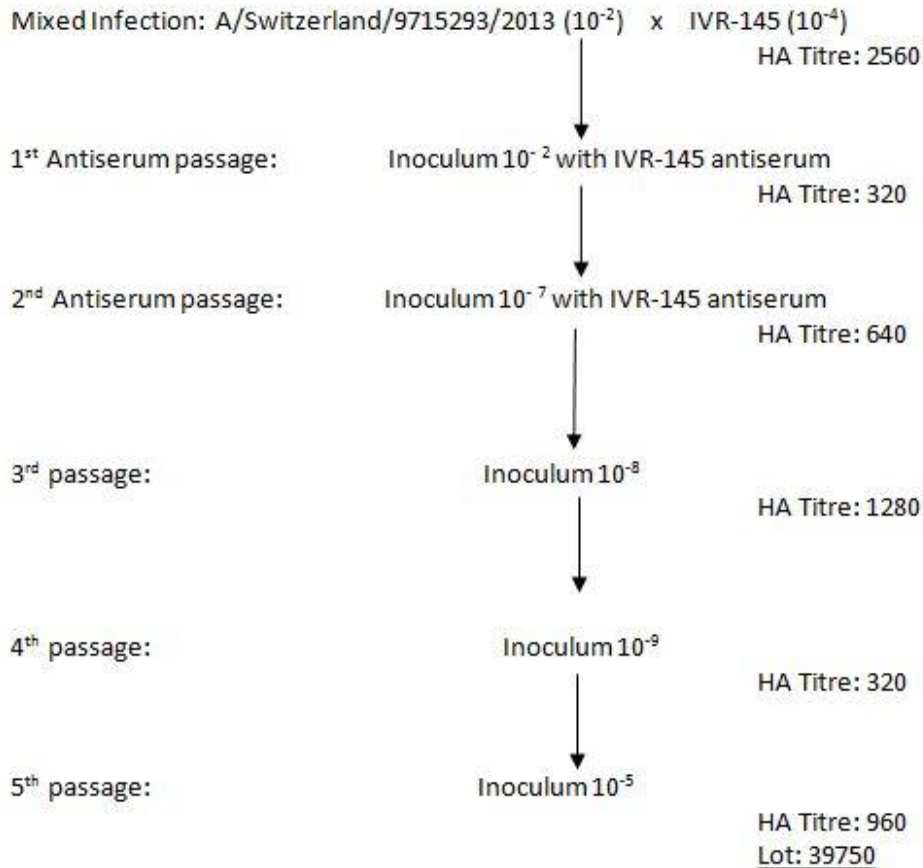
Mixed Infection: A/Switzerland/9715293/2013 ($10^{-2}$) x IVR-145 ($10^{-4}$)

HA Titre: 2560

1$^{st}$ Antiserum passage: Inoculum $10^{-2}$ with IVR-145 antiserum

HA Titre: 320

2$^{nd}$ Antiserum passage: Inoculum $10^{-7}$ with IVR-145 antiserum

HA Titre: 640

3$^{rd}$ passage: Inoculum $10^{-8}$

HA Titre: 1280

4$^{th}$ passage: Inoculum $10^{-9}$

HA Titre: 320

5$^{th}$ passage: Inoculum $10^{-5}$

HA Titre: 960

Lot: 39750